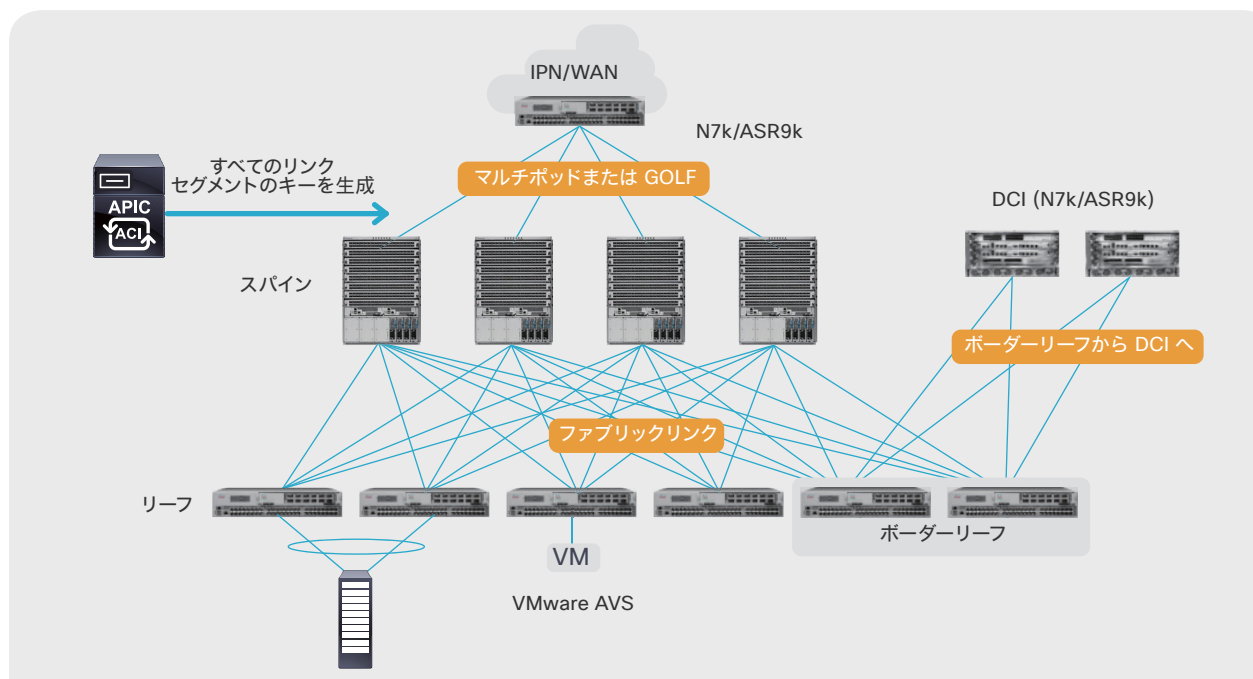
IPN/WAN

N7k/ASR9k

すべてのリンク
セグメントのキーを生成

APIC
ACI

マルチポッドまたは GOLF

DCI (N7k/ASR9k)

スパイン

ボーダーリーフから DCI へ

ファブリックリンク

リーフ

ボーダーリーフ

VM

VMware AVS